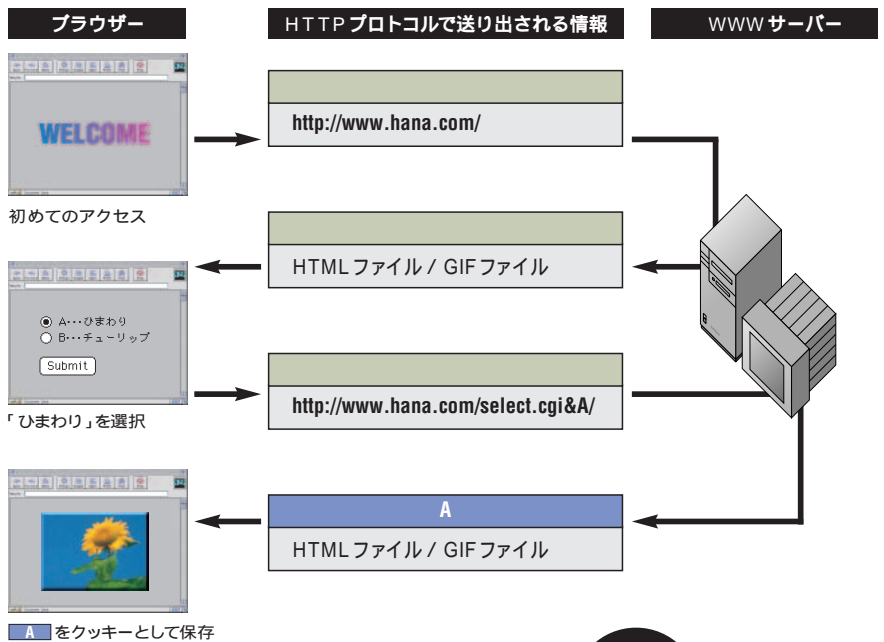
ブラウザー

HTTPプロトコルで送り出される情報

WWWサーバー

WELCOME

http://www.hana.com/

初めてのアクセス

HTMLファイル / GIFファイル

A…ひまわり
B…チューリップ
Submit

http://www.hana.com/select.cgi&A/

「ひまわり」を選択

A

HTMLファイル / GIFファイル

A をクッキーとして保存